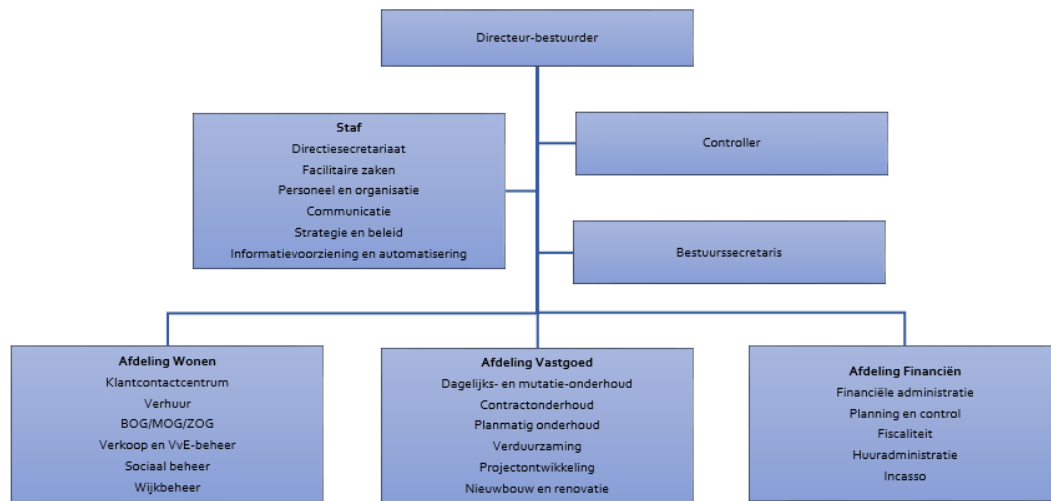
Directeur-bestuurder

Staf
Directiesecretariaat
Facilitaire zaken
Personeel en organisatie
Communicatie
Strategie en beleid
Informatievoorziening en automatisering

Controller

Bestuurssecretaris

Afdeling Wonen
Klantcontactcentrum
Verhuur
BOG/MOG/ZOG
Verkoop en VvE-beheer
Sociaal beheer
Wijkbeheer

Afdeling Vastgoed
Dagelijks- en mutatie-onderhoud
Contractonderhoud
Planmatig onderhoud
Verduurzaming
Projectontwikkeling
Nieuwbouw en renovatie

Afdeling Financiën
Financiële administratie
Planning en control
Fiscaliteit
Huuradministratie
Incasso